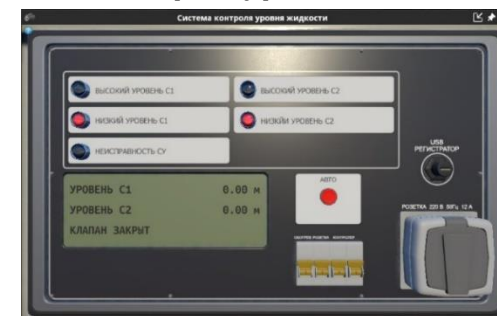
Система контроля уровня жидкости

ВЫСОКИЙ УРОВЕНЬ С1

ВЫСОКИЙ УРОВЕНЬ С2

НИЗКИЙ УРОВЕНЬ С1

НИЗКИЙ УРОВЕНЬ С2

НЕИСПРАВНОСТЬ СУ

USB РЕГИСТРАТОР

УРОВЕНЬ С1 0.00 м

УРОВЕНЬ С2 0.00 м

КЛАПАН ЗАКРЫТ

АВТО

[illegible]

РОЗЕТКА 220 В 50Гц 12 А